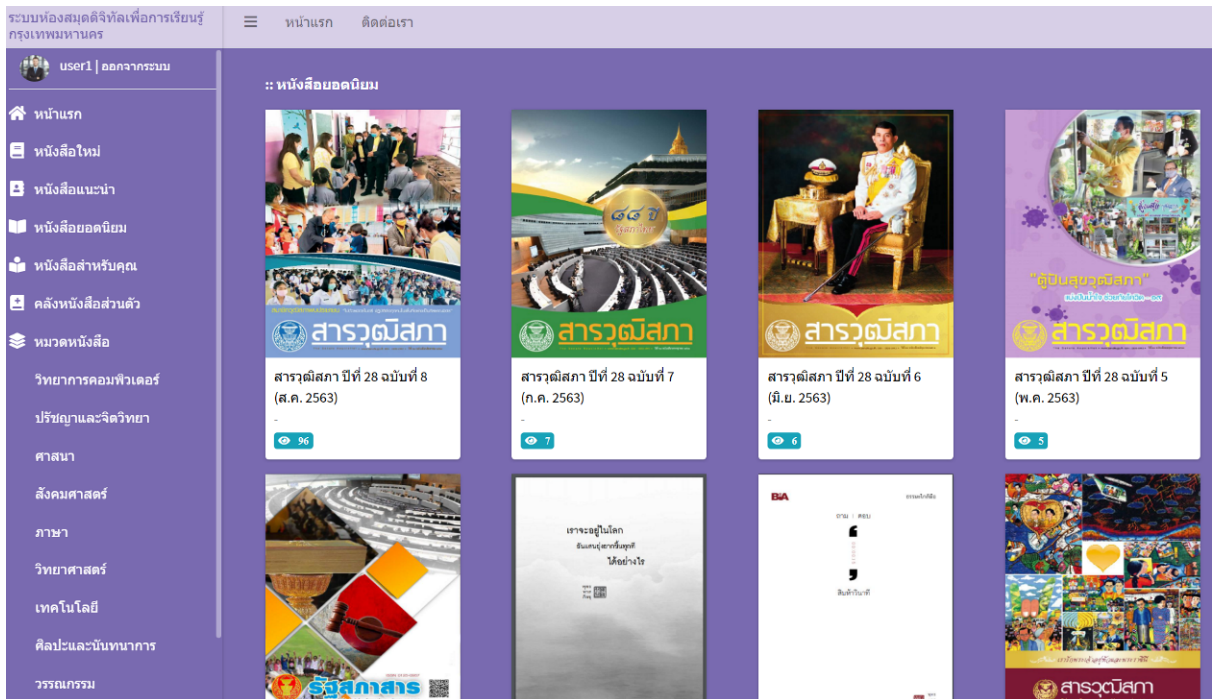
ระบบห้องสมุดดิจิทัลเพื่อการเรียนรู้ กรุงเทพมหานคร

หน้าแรก ติดต่อเรา

user1 | ออกจากระบบ

หน้าแรก
หนังสือใหม่
หนังสือแนะนำ
หนังสือยอดนิยม
หนังสือสำหรับคุณ
คลังหนังสือส่วนตัว
หมวดหนังสือ
วิทยาการคอมพิวเตอร์
ปรัชญาและจิตวิทยา
ศาสนา
สังคมศาสตร์
ภาษา
วิทยาศาสตร์
เทคโนโลยี
ศิลปะและนันทนาการ
วรรณกรรม

:: หนังสือยอดนิยม

สารวุฒิสภา

สารวุฒิสภา ปีที่ 28 ฉบับที่ 8 (ส.ค. 2563)
-
96

๘๘ ปี

สารวุฒิสภา

สารวุฒิสภา ปีที่ 28 ฉบับที่ 7 (ก.ค. 2563)
-
7

สารวุฒิสภา

สารวุฒิสภา ปีที่ 28 ฉบับที่ 6 (มิ.ย. 2563)
-
6

"ตู้ปันสุขวุฒิสภา"

สารวุฒิสภา

สารวุฒิสภา ปีที่ 28 ฉบับที่ 5 (พ.ค. 2563)
-
5

รัฐสภาสาร

เราจะอยู่ในโลก
ได้อย่างไร

BiA
ถาม ตอบ
สิ้นคำวันที่

สารวุฒิสภา